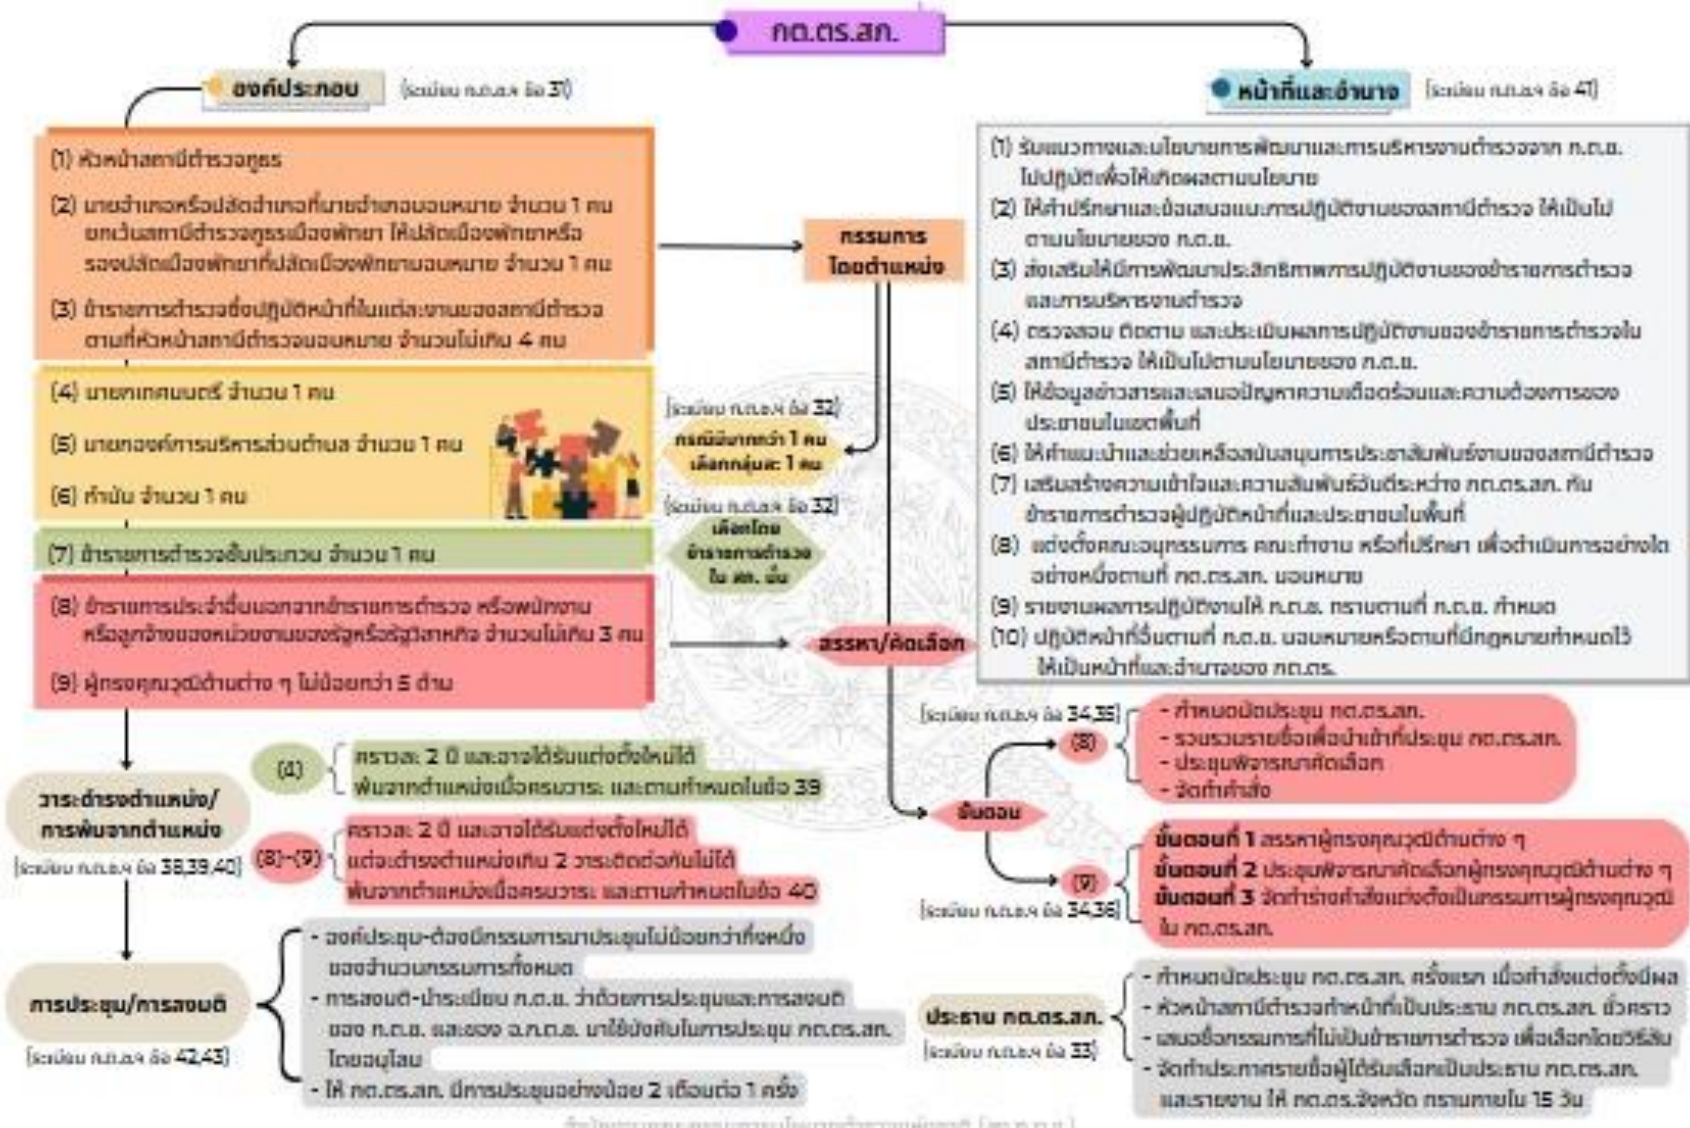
กต.ตร.สภ.

องค์ประกอบ (ระเบียบ ก.ต.ช. ข้อ 31)

(1) หัวหน้าสถานีตำรวจภูธร

(2) นายอำเภอหรือปลัดอำเภอที่นายอำเภอมอบหมาย จำนวน 1 คน ยกเว้นสถานีตำรวจภูธรเมืองพัทยา ให้ปลัดเมืองพัทยาหรือรองปลัดเมืองพัทยาที่ปลัดเมืองพัทยามอบหมาย จำนวน 1 คน

(3) ข้าราชการตำรวจซึ่งปฏิบัติหน้าที่ในแต่ละงานของสถานีตำรวจ ตามที่หัวหน้าสถานีตำรวจมอบหมาย จำนวนไม่เกิน 4 คน

(4) นายกเทศมนตรี จำนวน 1 คน

(5) นายกองค์การบริหารส่วนตำบล จำนวน 1 คน

(6) กำนัน จำนวน 1 คน

(7) ข้าราชการตำรวจชั้นประทวน จำนวน 1 คน

(8) ข้าราชการประจำอื่นนอกจากข้าราชการตำรวจ หรือพนักงานหรือลูกจ้างของหน่วยงานของรัฐหรือรัฐวิสาหกิจ จำนวนไม่เกิน 3 คน

(9) ผู้ทรงคุณวุฒิด้านต่าง ๆ ไม่น้อยกว่า 5 ด้าน

กรรมการโดยตำแหน่ง

(ระเบียบ ก.ต.ช. ข้อ 32) กรณีมีมากกว่า 1 คน เลือกกลุ่มละ 1 คน

(ระเบียบ ก.ต.ช. ข้อ 32) เลือกโดยข้าราชการตำรวจใน สภ. นั้น

สรรหา/คัดเลือก

หน้าที่และอำนาจ (ระเบียบ ก.ต.ช. ข้อ 41)

(1) รับแนวทางและนโยบายการพัฒนาและการบริหารงานตำรวจจาก ก.ต.ช. ไปปฏิบัติเพื่อให้เกิดผลตามนโยบาย

(2) ให้คำปรึกษาและข้อเสนอแนะการปฏิบัติงานของสถานีตำรวจ ให้เป็นไปตามนโยบายของ ก.ต.ช.

(3) ส่งเสริมให้มีการพัฒนาประสิทธิภาพการปฏิบัติงานของข้าราชการตำรวจและการบริหารงานตำรวจ

(4) ตรวจสอบ ติดตาม และประเมินผลการปฏิบัติงานของข้าราชการตำรวจในสถานีตำรวจ ให้เป็นไปตามนโยบายของ ก.ต.ช.

(5) ให้ข้อมูลข่าวสารและเสนอปัญหาความเดือดร้อนและความต้องการของประชาชนในเขตพื้นที่

(6) ให้คำแนะนำและช่วยเหลือสนับสนุนการประชาสัมพันธ์งานของสถานีตำรวจ

(7) เสริมสร้างความเข้าใจและความสัมพันธ์อันดีระหว่าง กต.ตร.สภ. กับข้าราชการตำรวจผู้ปฏิบัติหน้าที่และประชาชนในพื้นที่

(8) แต่งตั้งคณะอนุกรรมการ คณะทำงาน หรือที่ปรึกษา เพื่อดำเนินการอย่างใดอย่างหนึ่งตามที่ กต.ตร.สภ. มอบหมาย

(9) รายงานผลการปฏิบัติงานให้ ก.ต.ช. ทราบตามที่ ก.ต.ช. กำหนด

(10) ปฏิบัติหน้าที่อื่นตามที่ ก.ต.ช. มอบหมายหรือตามที่มีกฎหมายกำหนดไว้ให้เป็นหน้าที่และอำนาจของ กต.ตร.

วาระดำรงตำแหน่ง/การพ้นจากตำแหน่ง (ระเบียบ ก.ต.ช. ข้อ 38,39,40)

(4) คราวละ 2 ปี และอาจได้รับแต่งตั้งใหม่ได้ พ้นจากตำแหน่งเมื่อครบวาระ และตามกำหนดในข้อ 39

(8)-(9) คราวละ 2 ปี และอาจได้รับแต่งตั้งใหม่ได้ แต่จะดำรงตำแหน่งเกิน 2 วาระติดต่อกันไม่ได้ พ้นจากตำแหน่งเมื่อครบวาระ และตามกำหนดในข้อ 40

(ระเบียบ ก.ต.ช. ข้อ 34,35) (8)
- กำหนดนัดประชุม กต.ตร.สภ.
- รวบรวมรายชื่อเพื่อนำเข้าที่ประชุม กต.ตร.สภ.
- ประชุมพิจารณาคัดเลือก
- จัดทำคำสั่ง

ขั้นตอน

(9) (ระเบียบ ก.ต.ช. ข้อ 34,36)
ขั้นตอนที่ 1 สรรหาผู้ทรงคุณวุฒิด้านต่าง ๆ
ขั้นตอนที่ 2 ประชุมพิจารณาคัดเลือกผู้ทรงคุณวุฒิด้านต่าง ๆ
ขั้นตอนที่ 3 จัดทำร่างคำสั่งแต่งตั้งเป็นกรรมการผู้ทรงคุณวุฒิใน กต.ตร.สภ.

การประชุม/การลงมติ (ระเบียบ ก.ต.ช. ข้อ 42,43)
- องค์ประชุม-ต้องมีกรรมการมาประชุมไม่น้อยกว่ากึ่งหนึ่งของจำนวนกรรมการทั้งหมด
- การลงมติ-นำระเบียบ ก.ต.ช. ว่าด้วยการประชุมและการลงมติ ของ ก.ต.ช. และของ อ.ก.ต.ช. มาใช้บังคับในการประชุม กต.ตร.สภ. โดยอนุโลม
- ให้ กต.ตร.สภ. มีการประชุมอย่างน้อย 2 เดือนต่อ 1 ครั้ง

ประธาน กต.ตร.สภ. (ระเบียบ ก.ต.ช. ข้อ 33)
- กำหนดนัดประชุม กต.ตร.สภ. ครั้งแรก เมื่อคำสั่งแต่งตั้งมีผล
- หัวหน้าสถานีตำรวจทำหน้าที่เป็นประธาน กต.ตร.สภ. ชั่วคราว
- เสนอชื่อกรรมการที่ไม่เป็นข้าราชการตำรวจ เพื่อเลือกโดยวิธีลับ
- จัดทำประกาศรายชื่อผู้ได้รับเลือกเป็นประธาน กต.ตร.สภ. และรายงาน ให้ กต.ตร.จังหวัด ทราบภายใน 15 วัน

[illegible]